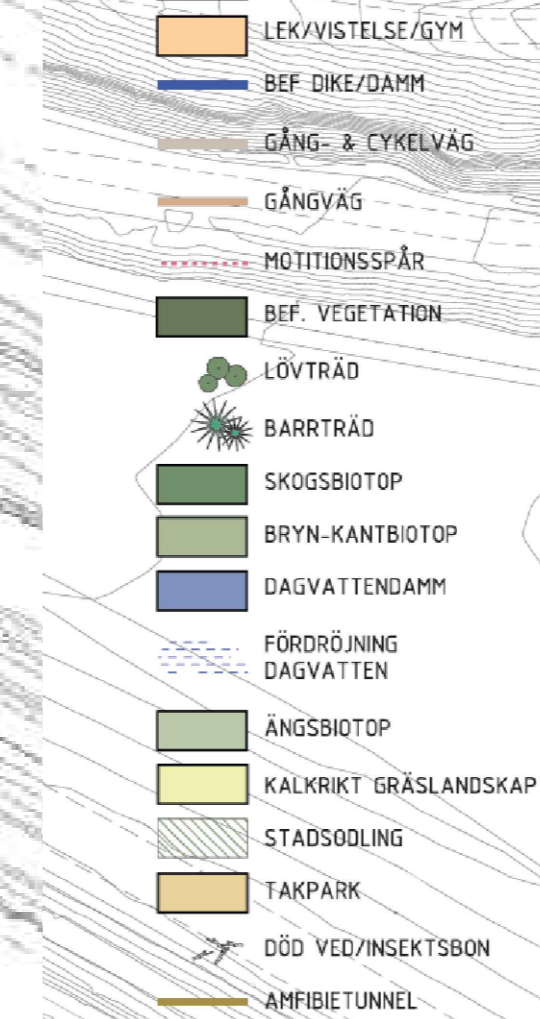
LEK/VISTELSE/GYM
BEF DIKE/DAMM
GÅNG- & CYKELVÄG
GÅNGVÄG
MOTITIONSSPÅR
BEF. VEGETATION
LÖVTRÄD
BARRTRÄD
SKOGSBIOTOP
BRYN-KANTBIOTOP
DAGVATTENDAMM
FÖRDRÖJNING DAGVATTEN
ÄNGSBIOTOP
KALKRIKT GRÄSLANDSKAP
STADSODLING
TAKPARK
DÖD VED/INSEKTSBON
AMFIBIETUNNEL